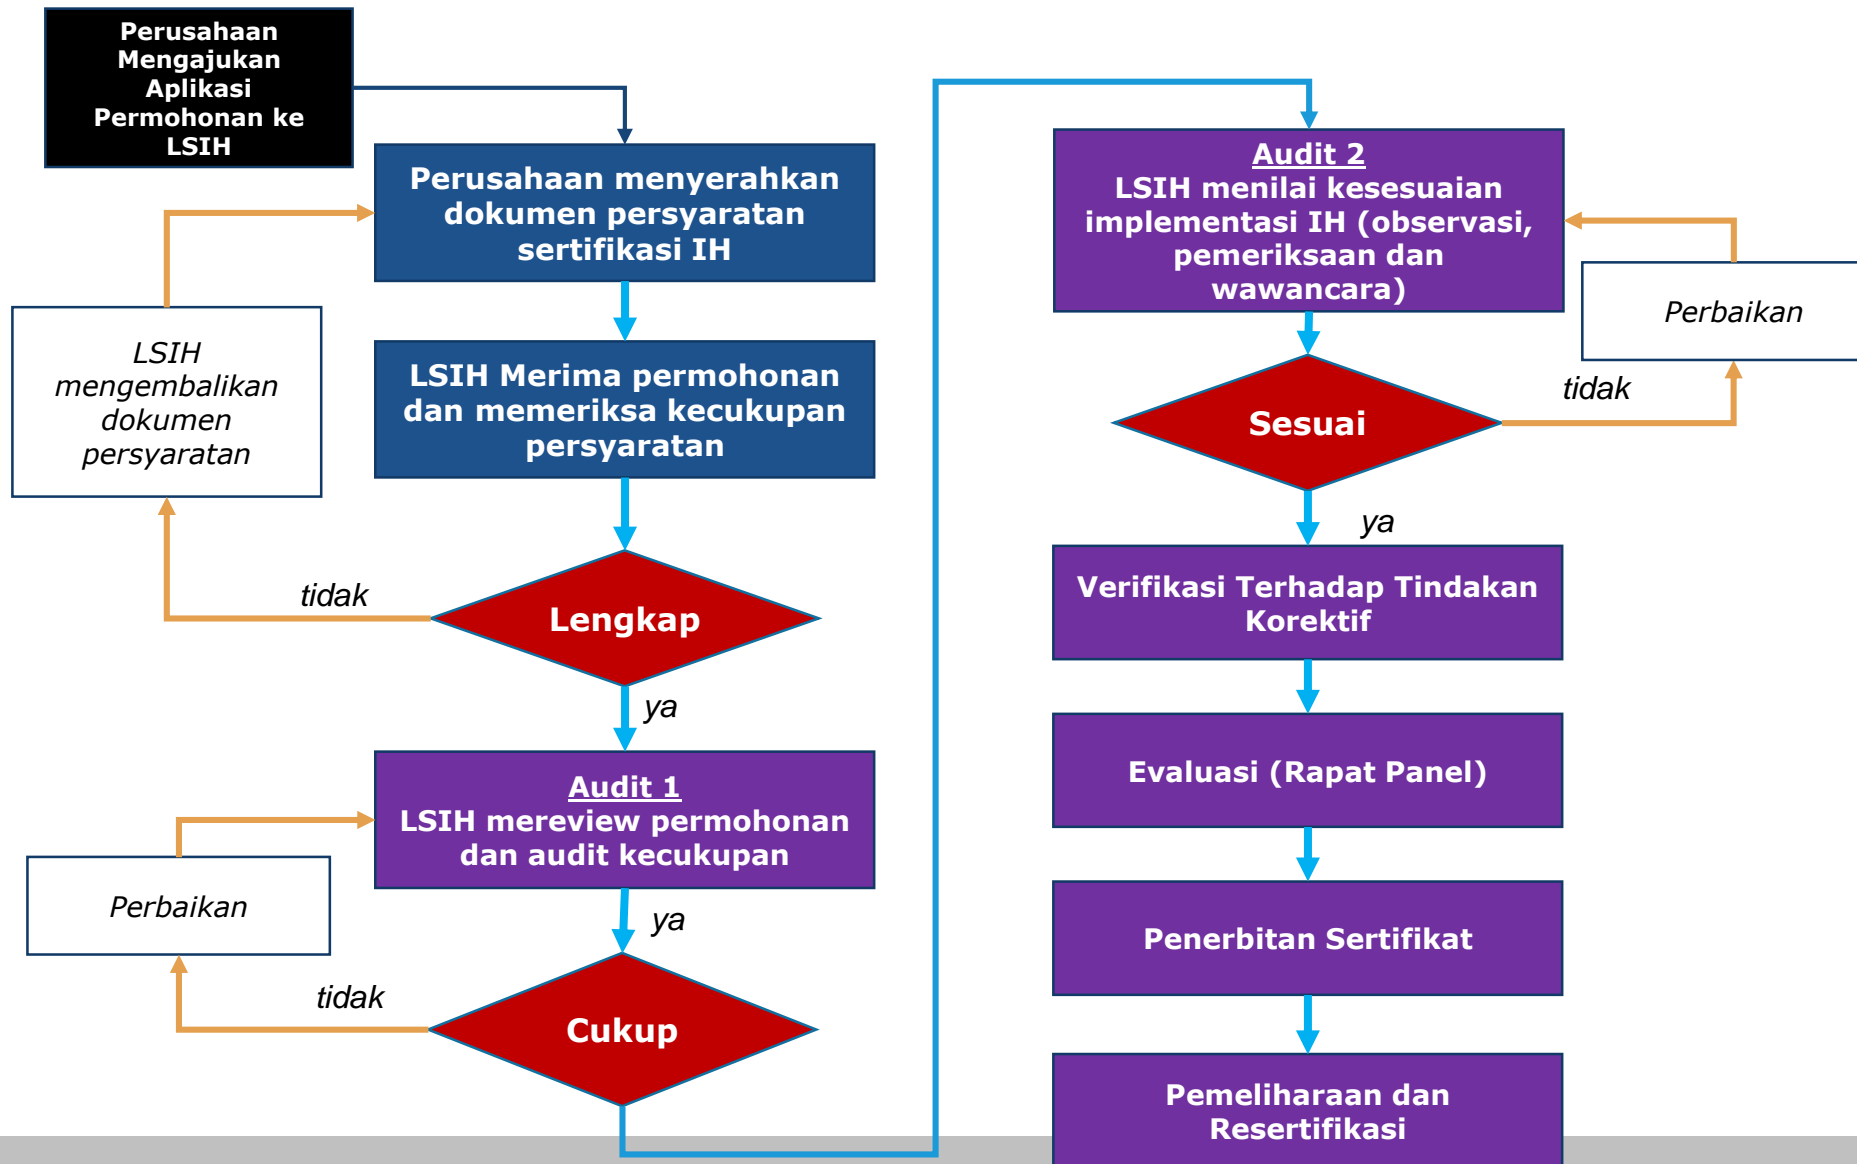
Perusahaan Mengajukan Aplikasi Permohonan ke LSIH

Perusahaan menyerahkan dokumen persyaratan sertifikasi IH

LSIH mengembalikan dokumen persyaratan

LSIH Merima permohonan dan memeriksa kecukupan persyaratan

tidak

Lengkap

ya

Audit 1
LSIH mereview permohonan dan audit kecukupan

Perbaikan

ya

tidak

Cukup

Audit 2
LSIH menilai kesesuaian implementasi IH (observasi, pemeriksaan dan wawancara)

Perbaikan

tidak

Sesuai

ya

Verifikasi Terhadap Tindakan Korektif

Evaluasi (Rapat Panel)

Penerbitan Sertifikat

Pemeliharaan dan Resertifikasi